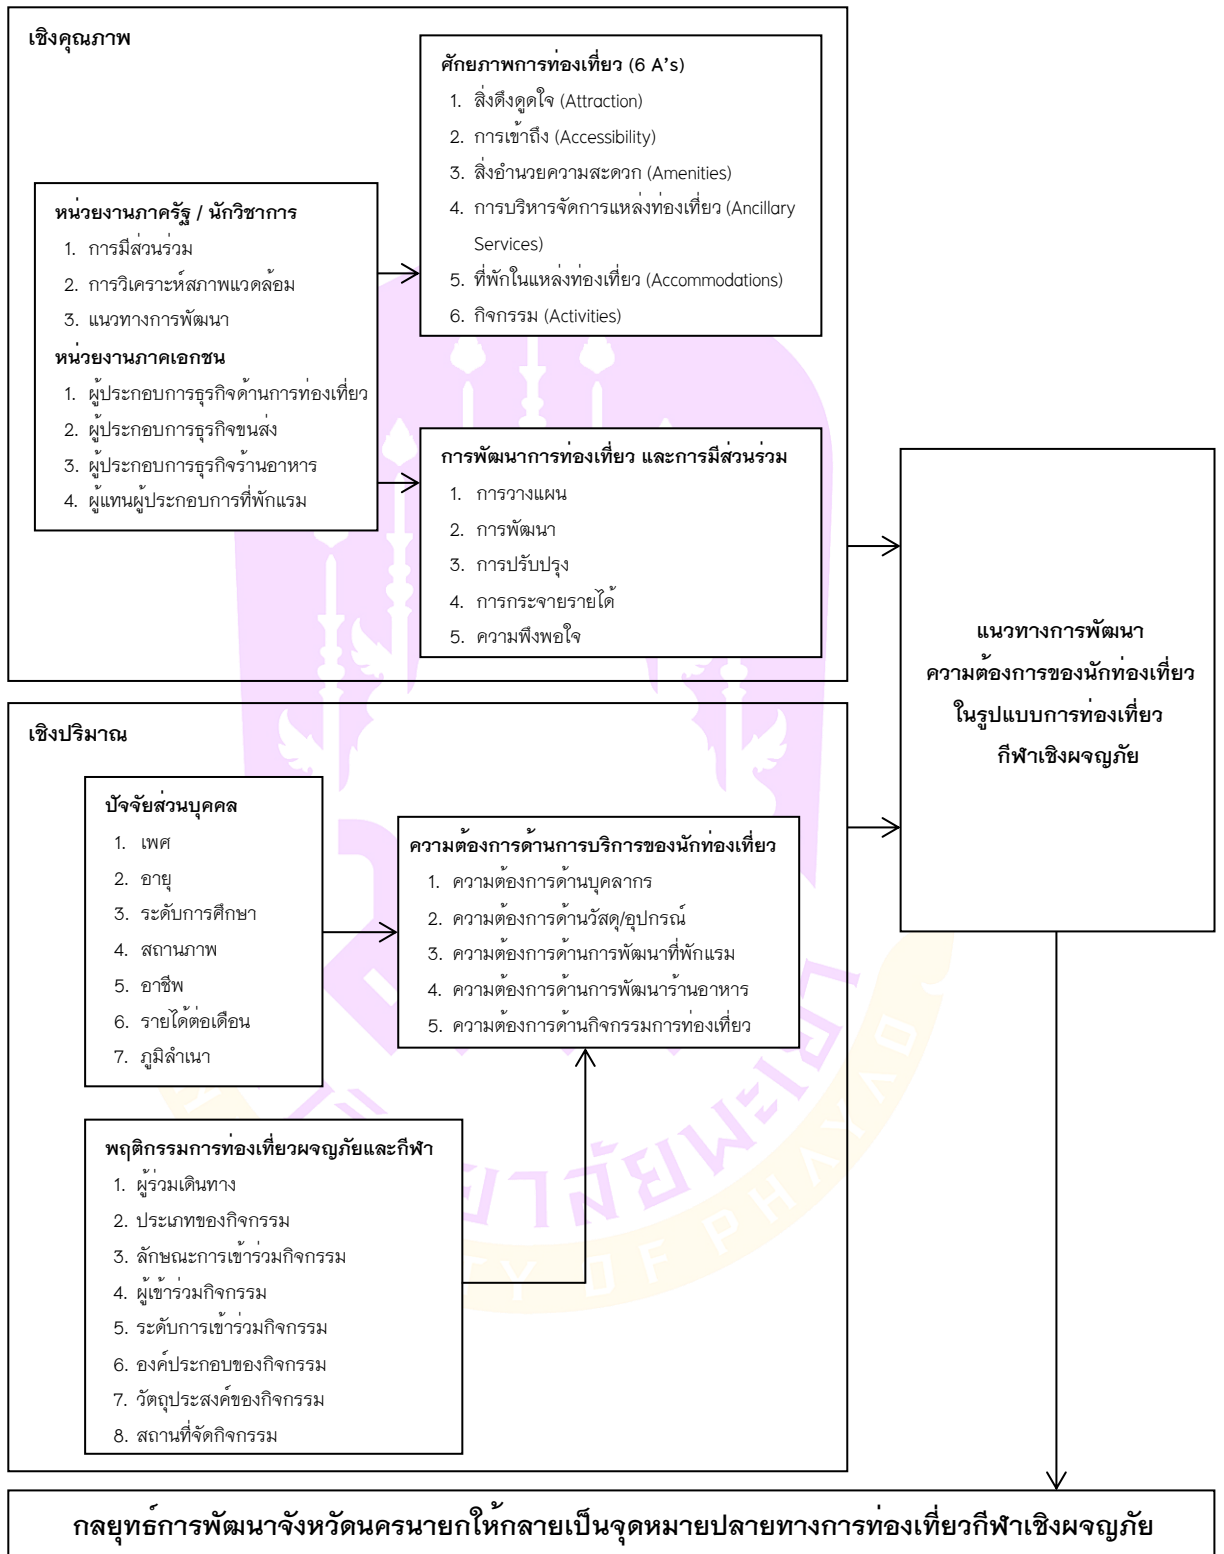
เชิงคุณภาพ

หน่วยงานภาครัฐ / นักวิชาการ
1. การมีส่วนร่วม
2. การวิเคราะห์สภาพแวดล้อม
3. แนวทางการพัฒนา

หน่วยงานภาคเอกชน
1. ผู้ประกอบการธุรกิจด้านการท่องเที่ยว
2. ผู้ประกอบการธุรกิจขนส่ง
3. ผู้ประกอบการธุรกิจร้านอาหาร
4. ผู้แทนผู้ประกอบการที่พักแรม

ศักยภาพการท่องเที่ยว (6 A's)
1. สิ่งดึงดูดใจ (Attraction)
2. การเข้าถึง (Accessibility)
3. สิ่งอำนวยความสะดวก (Amenities)
4. การบริหารจัดการแหล่งท่องเที่ยว (Ancillary Services)
5. ที่พักในแหล่งท่องเที่ยว (Accommodations)
6. กิจกรรม (Activities)

การพัฒนาการท่องเที่ยว และการมีส่วนร่วม
1. การวางแผน
2. การพัฒนา
3. การปรับปรุง
4. การกระจายรายได้
5. ความพึงพอใจ

แนวทางการพัฒนา ความต้องการของนักท่องเที่ยว ในรูปแบบการท่องเที่ยว กีฬาเชิงผจญภัย

เชิงปริมาณ

ปัจจัยส่วนบุคคล
1. เพศ
2. อายุ
3. ระดับการศึกษา
4. สถานภาพ
5. อาชีพ
6. รายได้ต่อเดือน
7. ภูมิลำเนา

ความต้องการด้านการบริการของนักท่องเที่ยว
1. ความต้องการด้านบุคลากร
2. ความต้องการด้านวัสดุ/อุปกรณ์
3. ความต้องการด้านการพัฒนาที่พักแรม
4. ความต้องการด้านการพัฒนาร้านอาหาร
5. ความต้องการด้านกิจกรรมการท่องเที่ยว

พฤติกรรมการท่องเที่ยวผจญภัยและกีฬา
1. ผู้ร่วมเดินทาง
2. ประเภทของกิจกรรม
3. ลักษณะการเข้าร่วมกิจกรรม
4. ผู้เข้าร่วมกิจกรรม
5. ระดับการเข้าร่วมกิจกรรม
6. องค์ประกอบของกิจกรรม
7. วัตถุประสงค์ของกิจกรรม
8. สถานที่จัดกิจกรรม

กลยุทธ์การพัฒนาจังหวัดนครนายกให้กลายเป็นจุดหมายปลายทางการท่องเที่ยวกีฬาเชิงผจญภัย